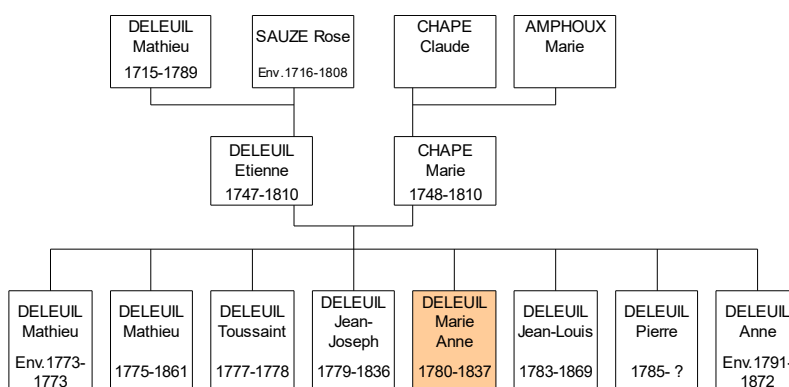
DELEUIL
Mathieu
1715-1789

SAUZE Rose
Env.1716-1808

CHAPE
Claude

AMPHOUX
Marie

DELEUIL
Etienne
1747-1810

CHAPE
Marie
1748-1810

DELEUIL
Mathieu
Env.1773-1773

DELEUIL
Mathieu
1775-1861

DELEUIL
Toussaint
1777-1778

DELEUIL
Jean-Joseph
1779-1836

DELEUIL
Marie
Anne
1780-1837

DELEUIL
Jean-Louis
1783-1869

DELEUIL
Pierre
1785- ?

DELEUIL
Anne
Env.1791-1872